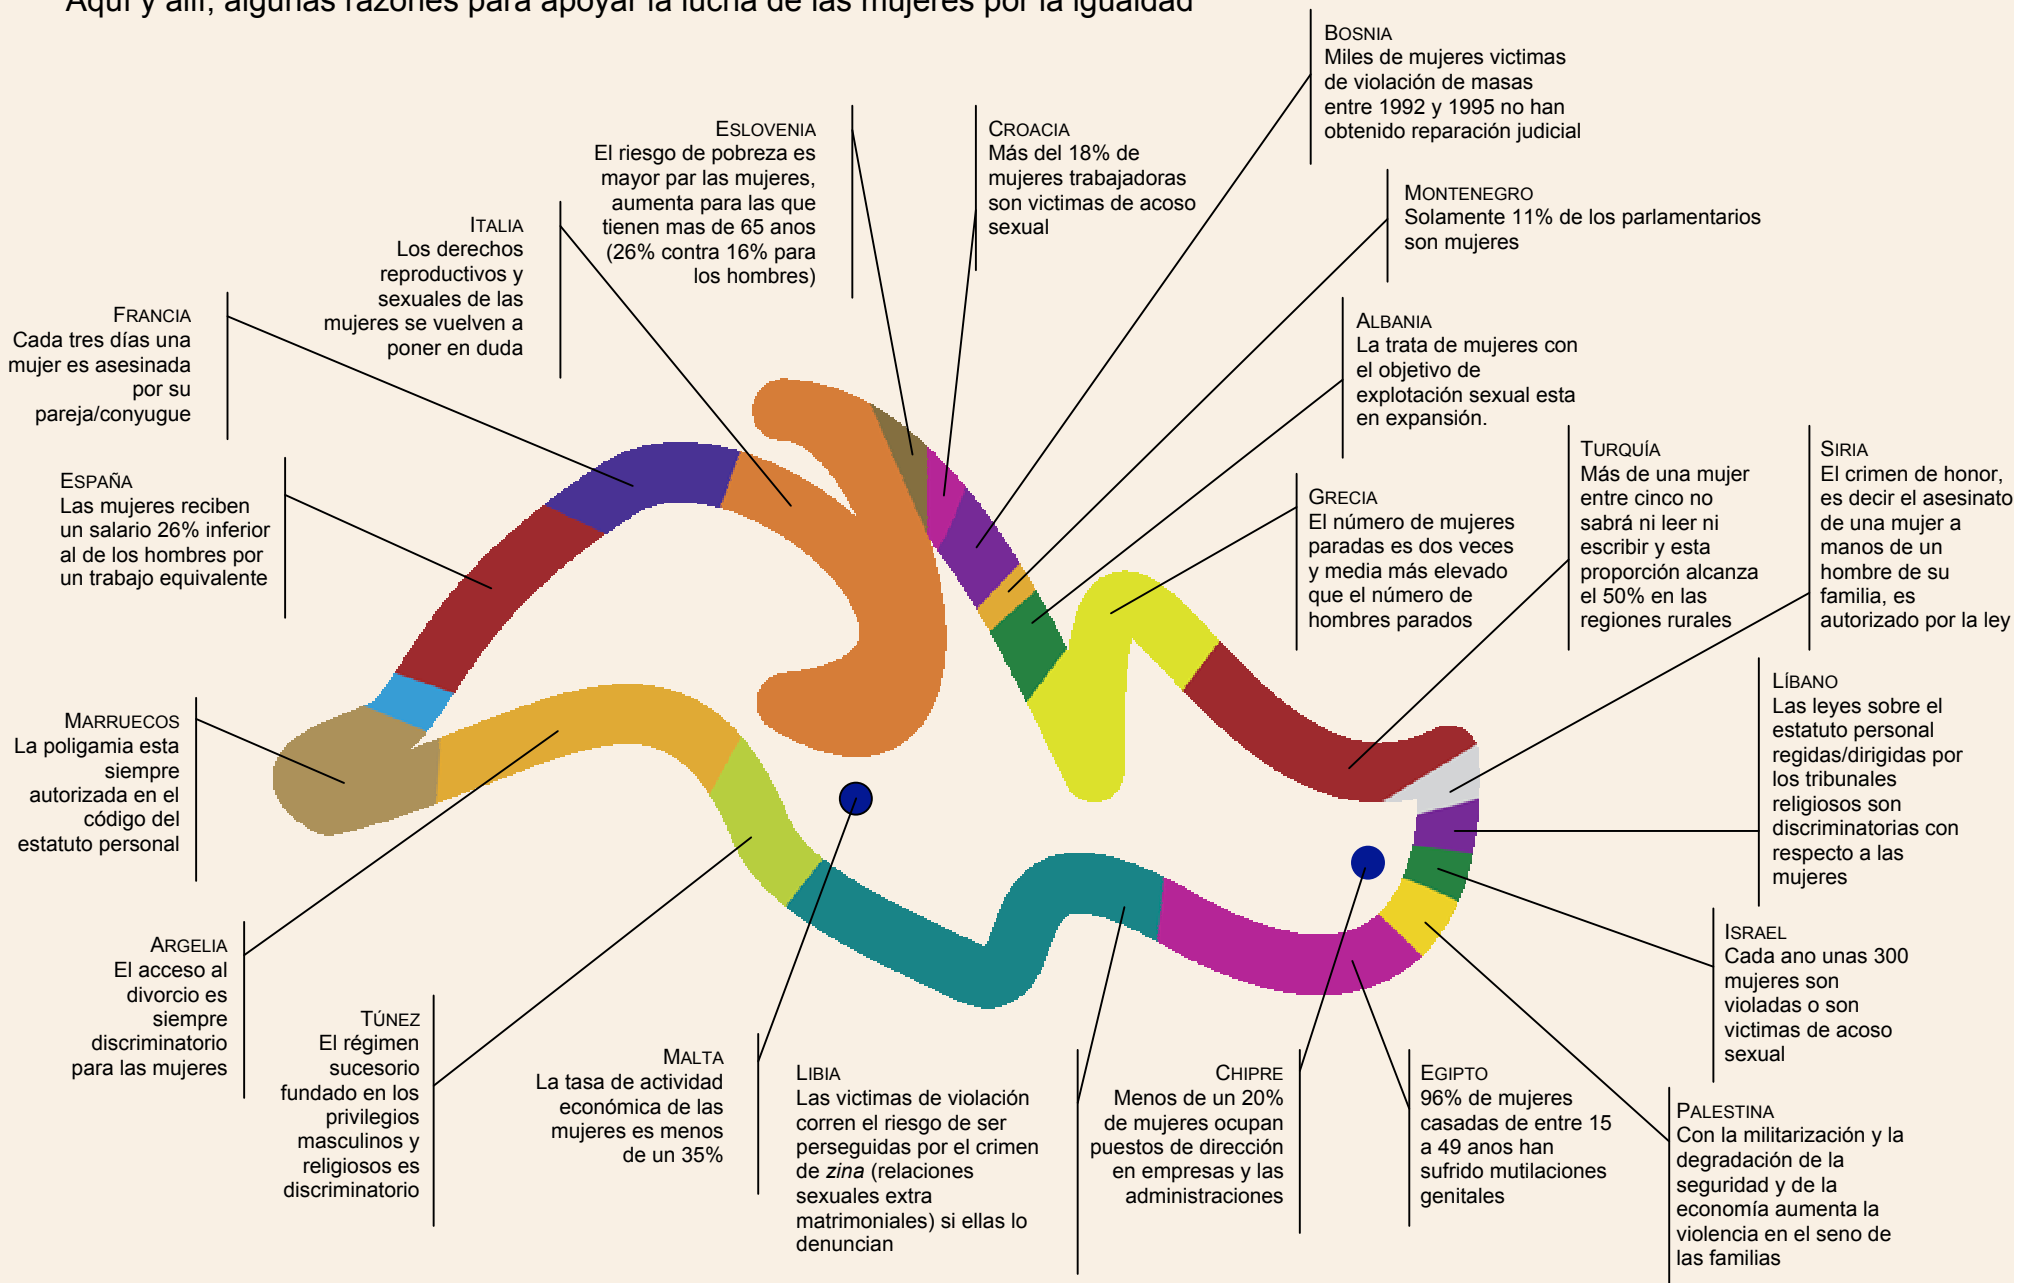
Aquí y allí, algunas razones para apoyar la lucha de las mujeres por la igualdad

BOSNIA
Miles de mujeres victimas de violación de masas entre 1992 y 1995 no han obtenido reparación judicial

ESLOVENIA
El riesgo de pobreza es mayor par las mujeres, aumenta para las que tienen mas de 65 anos (26% contra 16% para los hombres)

CROACIA
Más del 18% de mujeres trabajadoras son victimas de acoso sexual

MONTENEGRO
Solamente 11% de los parlamentarios son mujeres

ITALIA
Los derechos reproductivos y sexuales de las mujeres se vuelven a poner en duda

FRANCIA
Cada tres días una mujer es asesinada por su pareja/conyugue

ALBANIA
La trata de mujeres con el objetivo de explotación sexual esta en expansión.

ESPAÑA
Las mujeres reciben un salario 26% inferior al de los hombres por un trabajo equivalente

GRECIA
El número de mujeres paradas es dos veces y media más elevado que el número de hombres parados

TURQUÍA
Más de una mujer entre cinco no sabrá leer ni escribir y esta proporción alcanza el 50% en las regiones rurales

SIRIA
El crimen de honor, es decir el asesinato de una mujer a manos de un hombre de su familia, es autorizado por la ley

LÍBANO
Las leyes sobre el estatuto personal regidas/dirigidas por los tribunales religiosos son discriminatorias con respecto a las mujeres

MARRUECOS
La poligamia esta siempre autorizada en el código del estatuto personal

ARGELIA
El acceso al divorcio es siempre discriminatorio para las mujeres

TÚNEZ
El régimen sucesorio fundado en los privilegios masculinos y religiosos es discriminatorio

MALTA
La tasa de actividad económica de las mujeres es menos de un 35%

LIBIA
Las victimas de violación corren el riesgo de ser perseguidas por el crimen de zina (relaciones sexuales extra matrimoniales) si ellas lo denuncian

CHIPRE
Menos de un 20% de mujeres ocupan puestos de dirección en empresas y las administraciones

EGIPTO
96% de mujeres casadas de entre 15 a 49 anos han sufrido mutilaciones genitales

ISRAEL
Cada ano unas 300 mujeres son violadas o son victimas de acoso sexual

PALESTINA
Con la militarización y la degradación de la seguridad y de la economía aumenta la violencia en el seno de las familias